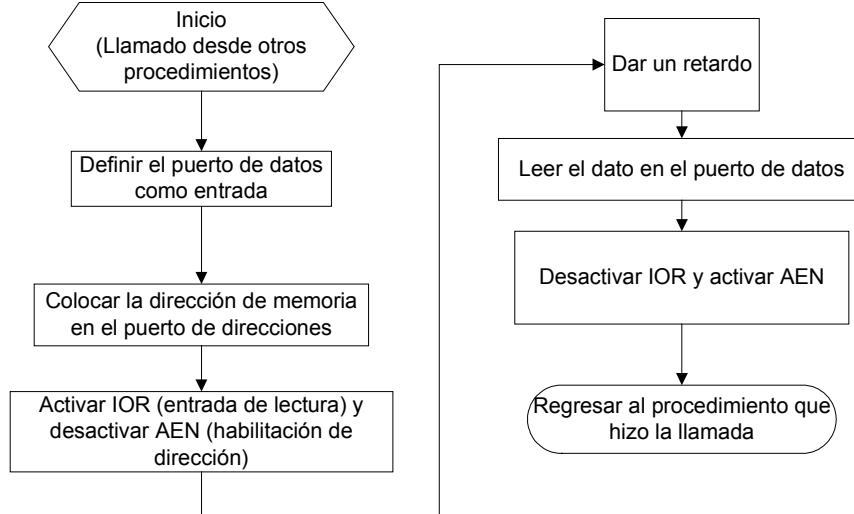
Inicio
(Llamado desde otros procedimientos)

Definir el puerto de datos como entrada

Colocar la dirección de memoria en el puerto de direcciones

Activar IOR (entrada de lectura) y desactivar AEN (habilitación de dirección)

Dar un retardo

Leer el dato en el puerto de datos

Desactivar IOR y activar AEN

Regresar al procedimiento que hizo la llamada